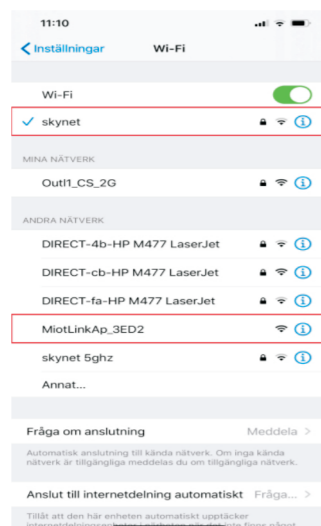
11:10

Inställningar Wi-Fi

Wi-Fi

skynet

MINA NÄTVERK

Outl1_CS_2G

ANDRA NÄTVERK

DIRECT-4b-HP M477 LaserJet

DIRECT-cb-HP M477 LaserJet

DIRECT-fa-HP M477 LaserJet

MiotLinkAp_3ED2

skynet 5ghz

Annat...

Fråga om anslutning Meddela

Automatisk anslutning till kända nätverk. Om inga kända nätverk är tillgängliga meddelas du om tillgängliga nätverk.

Anslut till internetdelning automatiskt Fråga...

Tillåt att den här enheten automatiskt upptäcker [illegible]